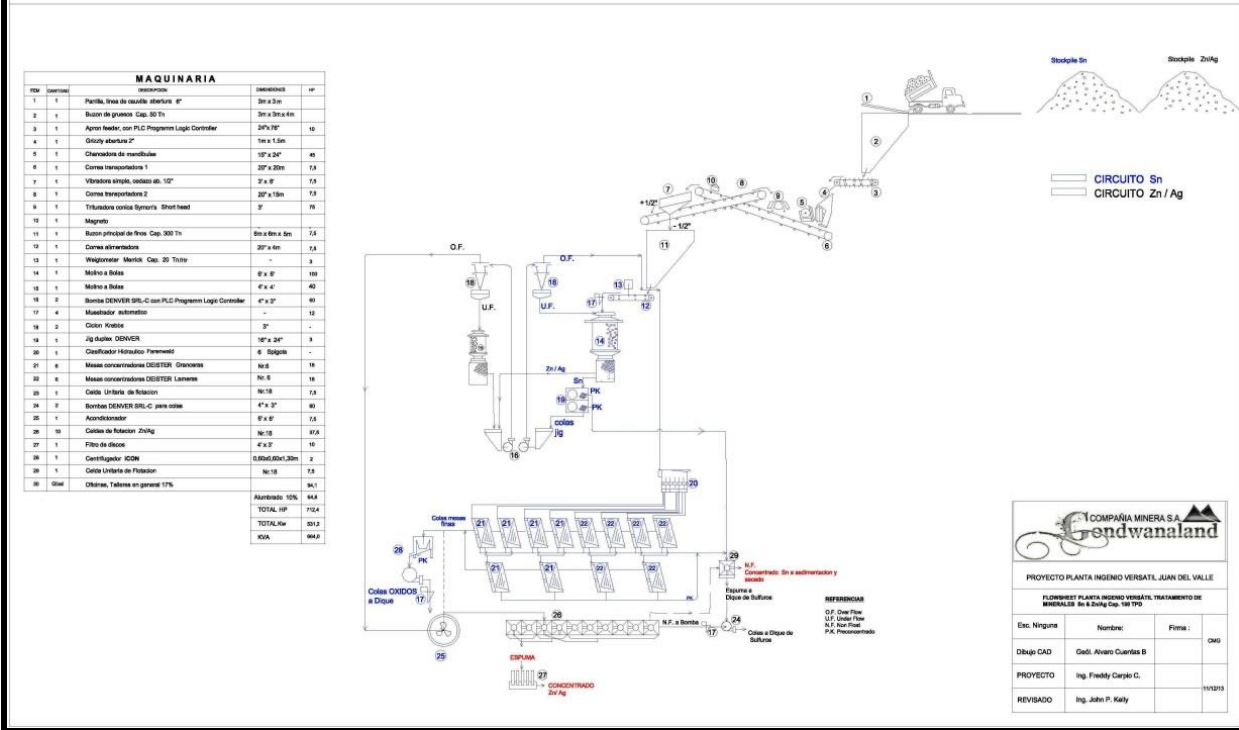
MAQUINARIA

| ITEM | CANTIDAD | DESCRIPCION | DIMENSIONES | HP |
|---|---|---|---|---|
| 1 | 1 | Parrilla, linea de cauville abertura 6" | 3m x 3 m | |
| 2 | 1 | Buzon de gruesos Cap. 50 Tn | 3m x 3m x 4m | |
| 3 | 1 | Apron feeder, con PLC Programm Logic Controller | 24"x 78" | 10 |
| 4 | 1 | Grizzly abertura 2" | 1m x 1.5m | |
| 5 | 1 | Chancadora de mandibulas | 15" x 24" | 45 |
| 6 | 1 | Correa transportadora 1 | 20" x 20m | 7,5 |
| 7 | 1 | Vibradora simple, cedazo ab. 1/2" | 3' x 8' | 7,5 |
| 8 | 1 | Correa transportadora 2 | 20" x 18m | 7,5 |
| 9 | 1 | Trituradora conica Symon's Short head | 3' | 75 |
| 10 | 1 | Magneto | | |
| 11 | 1 | Buzon principal de finos Cap. 300 Tn | 6m x 6m x 5m | 7,5 |
| 12 | 1 | Correa alimentadora | 20" x 4m | 7,5 |
| 13 | 1 | Weigtometer Merrick Cap. 20 Tn/hr | - | 3 |
| 14 | 1 | Molino a Bolas | 6' x 6' | 100 |
| 15 | 1 | Molino a Bolas | 4' x 4' | 40 |
| 16 | 2 | Bomba DENVER SRL-C con PLC Programm Logic Controller | 4" x 3" | 60 |
| 17 | 4 | Muestrador automatico | - | 12 |
| 18 | 2 | Ciclon Krebbs | 3" | - |
| 19 | 1 | Jig duplex DENVER | 16" x 24" | 3 |
| 20 | 1 | Clasificador Hidraulico Farenwald | 6 Spigots | - |
| 21 | 6 | Mesas concentradoras DEISTER Granceras | Nr.6 | 18 |
| 22 | 6 | Mesas concentradoras DEISTER Lameras | Nr. 6 | 18 |
| 23 | 1 | Celda Unitaria de flotacion | Nr.18 | 7,5 |
| 24 | 2 | Bombas DENVER SRL-C para colas | 4" x 3" | 60 |
| 25 | 1 | Acondicionador | 6' x 6' | 7,5 |
| 26 | 10 | Celdas de flotacion Zn/Ag | Nr.18 | 37,5 |
| 27 | 1 | Filtro de discos | 4' x 3' | 10 |
| 28 | 1 | Centrifugador ICON | 0,60x0,60x1,30m | 2 |
| 29 | 1 | Celda Unitaria de flotacion | Nr.18 | 7,5 |
| 30 | Glbl | Oficinas, Talleres en general 17% | | 94,1 |
| | | | Alumbrado 10% | 64,8 |
| | | | TOTAL HP | 712,4 |
| | | | TOTAL Kw | 531,2 |
| | | | KVA | 664,0 |

Stockpile Sn Stockpile Zn/Ag

CIRCUITO Sn
CIRCUITO Zn / Ag

1 2 3 4 5 6 7 8 9 10 11
+1/2" -1/2"
O.F. O.F.
18 18
U.F. U.F.
17 13 12
14 15
Zn / Ag
Sn PK
19 PK
colas Jig
16
20
Colas mesas finas
21 21 21 21 21 21 21 21
22 21 22 22
26 PK 17
Colas OXIDOS a Dique
29 N.F. Concentrado Sn a sedimentacion y secado
PK
Espuma a Dique de Sulfuros
28
N.F. a Bomba 17 24 Colas a Dique de Sulfuros
25
ESPUMA
27 CONCENTRADO Zn/ Ag

REFERENCIAS
O.F. Over Flow
U.F. Under Flow
N.F. Non Float
P.K. Preconcentrado

COMPAÑIA MINERA S.A.
Gendwanaland

PROYECTO PLANTA INGENIO VERSATIL JUAN DEL VALLE

FLOWSHEET PLANTA INGENIO VERSATIL TRATAMIENTO DE MINERALES Sn & Zn/Ag Cap. 150 TPD

| Esc. Ninguna | Nombre: | Firma : | |
|---|---|---|---|
| Dibujo CAD | Geól. Alvaro Cuentas B | | CMG |
| PROYECTO | Ing. Freddy Carpio C. | | 11/12/13 |
| REVISADO | Ing. John P. Kelly | | |